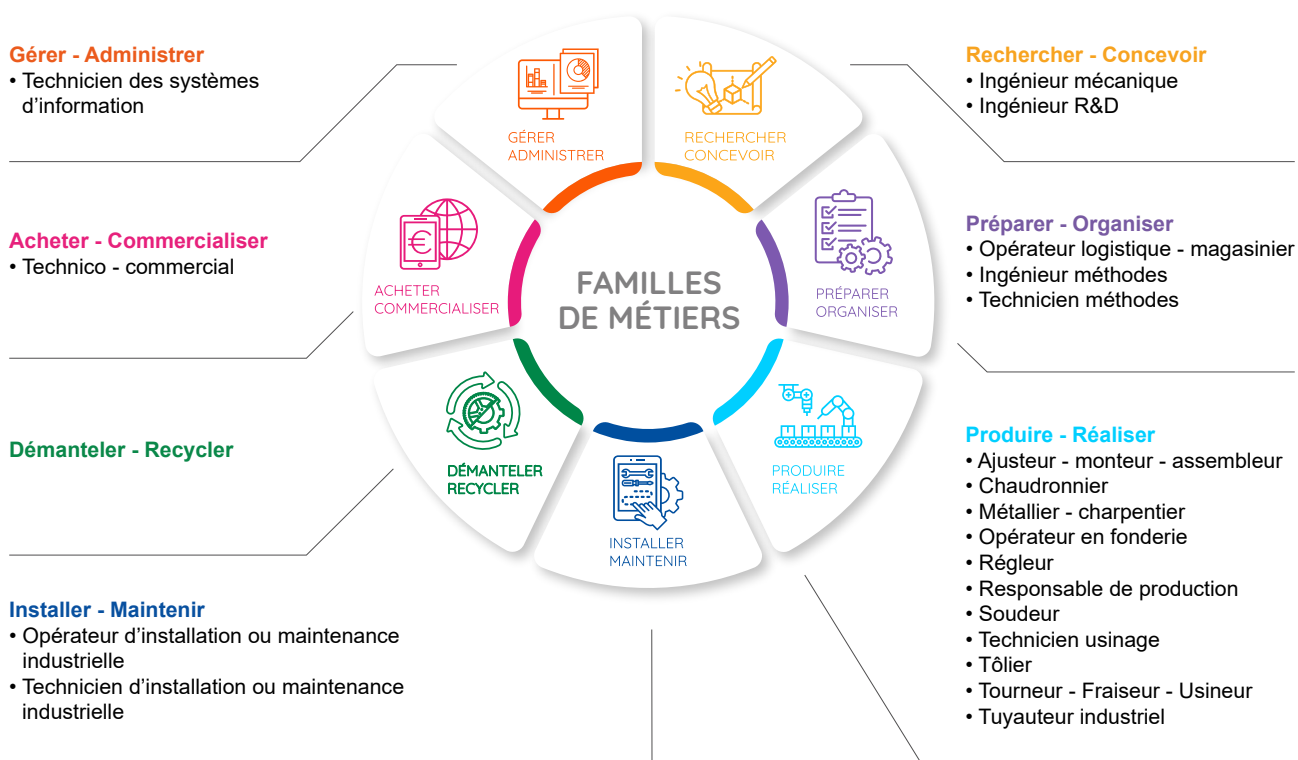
Gérer - Administrer
• Technicien des systèmes d'information

Acheter - Commercialiser
• Technico - commercial

Démanteler - Recycler

Installer - Maintenir
• Opérateur d'installation ou maintenance industrielle
• Technicien d'installation ou maintenance industrielle

GÉRER
ADMINISTRER

RECHERCHER
CONCEVOIR

ACHETER
COMMERCIALISER

FAMILLES
DE MÉTIERS

PRÉPARER
ORGANISER

DÉMANTELER
RECYCLER

INSTALLER
MAINTENIR

PRODUIRE
RÉALISER

Rechercher - Concevoir
• Ingénieur mécanique
• Ingénieur R&D

Préparer - Organiser
• Opérateur logistique - magasinier
• Ingénieur méthodes
• Technicien méthodes

Produire - Réaliser
• Ajusteur - monteur - assembleur
• Chaudronnier
• Métallier - charpentier
• Opérateur en fonderie
• Régleur
• Responsable de production
• Soudeur
• Technicien usinage
• Tôlier
• Tourneur - Fraiseur - Usineur
• Tuyauteur industriel